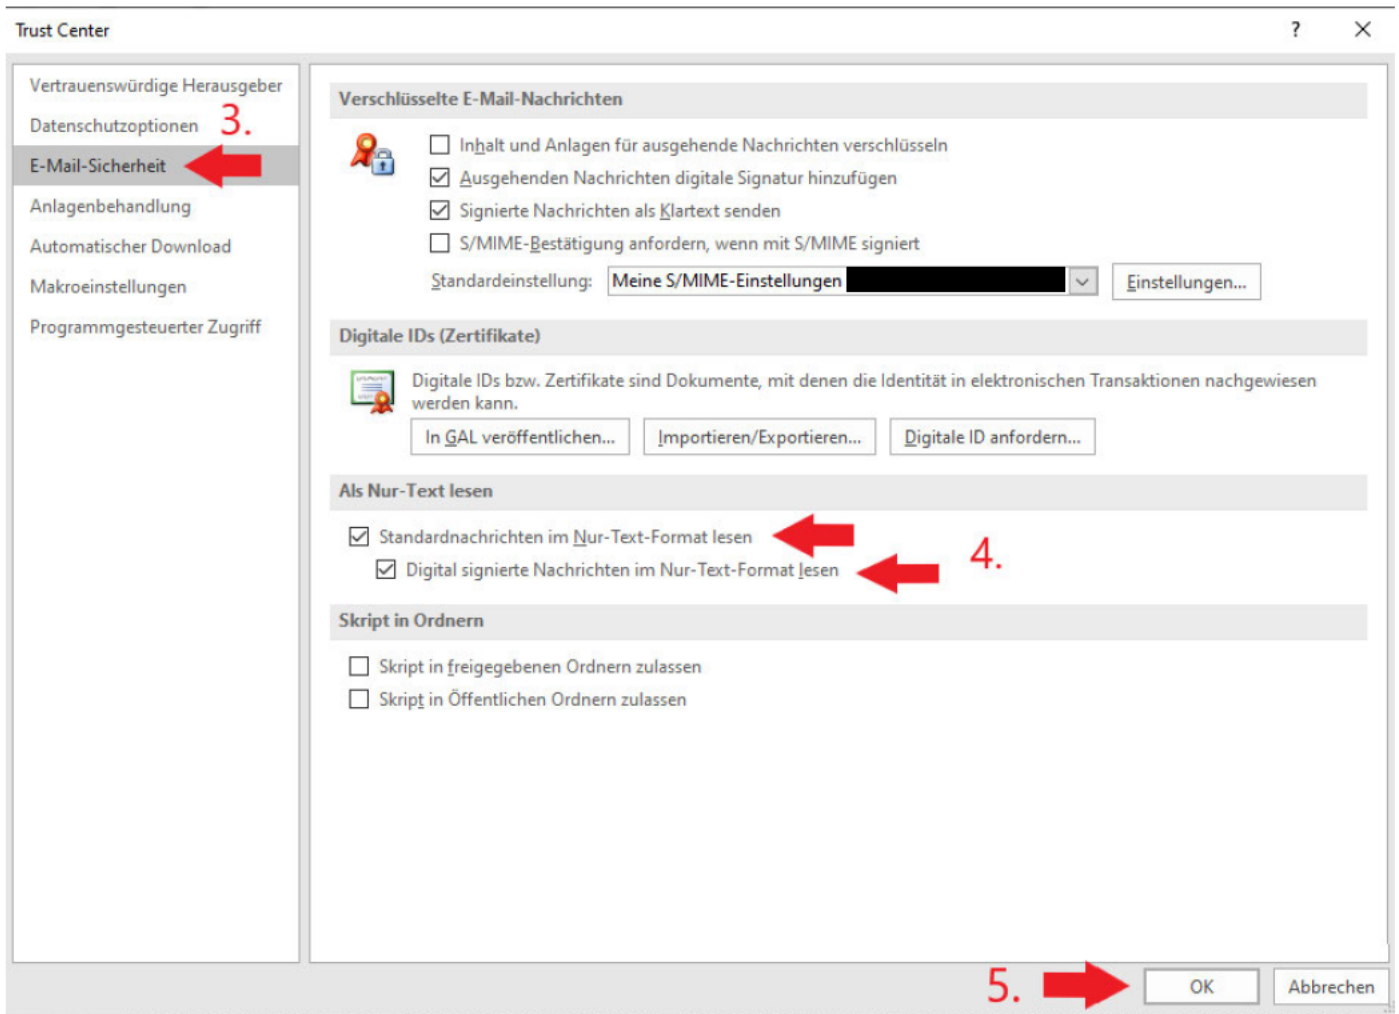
Trust Center

?

Vertrauenswürdige Herausgeber
Datenschutzoptionen 3.
E-Mail-Sicherheit
Anlagenbehandlung
Automatischer Download
Makroeinstellungen
Programmgesteuerter Zugriff

Verschlüsselte E-Mail-Nachrichten

Inhalt und Anlagen für ausgehende Nachrichten verschlüsseln
Ausgehenden Nachrichten digitale Signatur hinzufügen
Signierte Nachrichten als Klartext senden
S/MIME-Bestätigung anfordern, wenn mit S/MIME signiert
Standardeinstellung: Meine S/MIME-Einstellungen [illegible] Einstellungen...

Digitale IDs (Zertifikate)

Digitale IDs bzw. Zertifikate sind Dokumente, mit denen die Identität in elektronischen Transaktionen nachgewiesen werden kann.
In GAL veröffentlichen... Importieren/Exportieren... Digitale ID anfordern...

Als Nur-Text lesen

Standardnachrichten im Nur-Text-Format lesen
Digital signierte Nachrichten im Nur-Text-Format lesen 4.

Skript in Ordnern

Skript in freigegebenen Ordnern zulassen
Skript in Öffentlichen Ordnern zulassen

5. OK Abbrechen